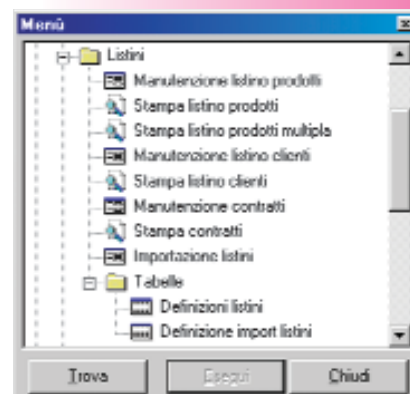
Menù

Listini
Manutenzione listino prodotti
Stampa listino prodotti
Stampa listino prodotti multipla
Manutenzione listino clienti
Stampa listino clienti
Manutenzione contratti
Stampa contratti
Importazione listini
Tabelle
Definizioni listini
Definizione import listini

Trova
Esegui
Chiudi